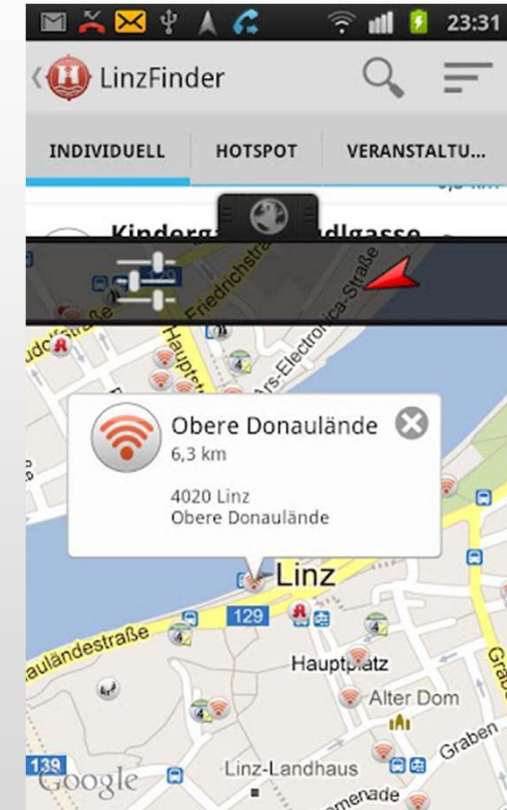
23:31

LinzFinder

INDIVIDUELL
HOTSPOT
VERANSTALTU...

Kinderg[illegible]dlgasse

Friedrichstraße
Ars-Electronica-Straße
Hauptstr
udolfstraße

Obere Donaulände
6,3 km

4020 Linz
Obere Donaulände

Linz
129
auländestraße
Hauptplatz
Alter Dom
Graben
Grab
139
Google
Linz-Landhaus
menade